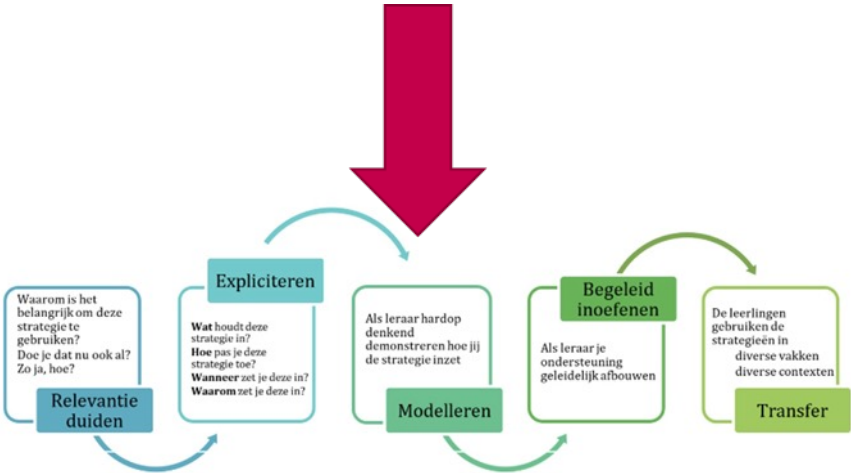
Waarom is het belangrijk om deze strategie te gebruiken?
Doe je dat nu ook al?
Zo ja, hoe?

Relevantie duiden

Expliciteren

**Wat** houdt deze strategie in?
**Hoe** pas je deze strategie toe?
**Wanneer** zet je deze in?
**Waarom** zet je deze in?

Als leraar hardop denkend demonstreren hoe jij de strategie inzet

Modelleren

Begeleid inoefenen

Als leraar je ondersteuning geleidelijk afbouwen

De leerlingen gebruiken de strategieën in
diverse vakken
diverse contexten

Transfer